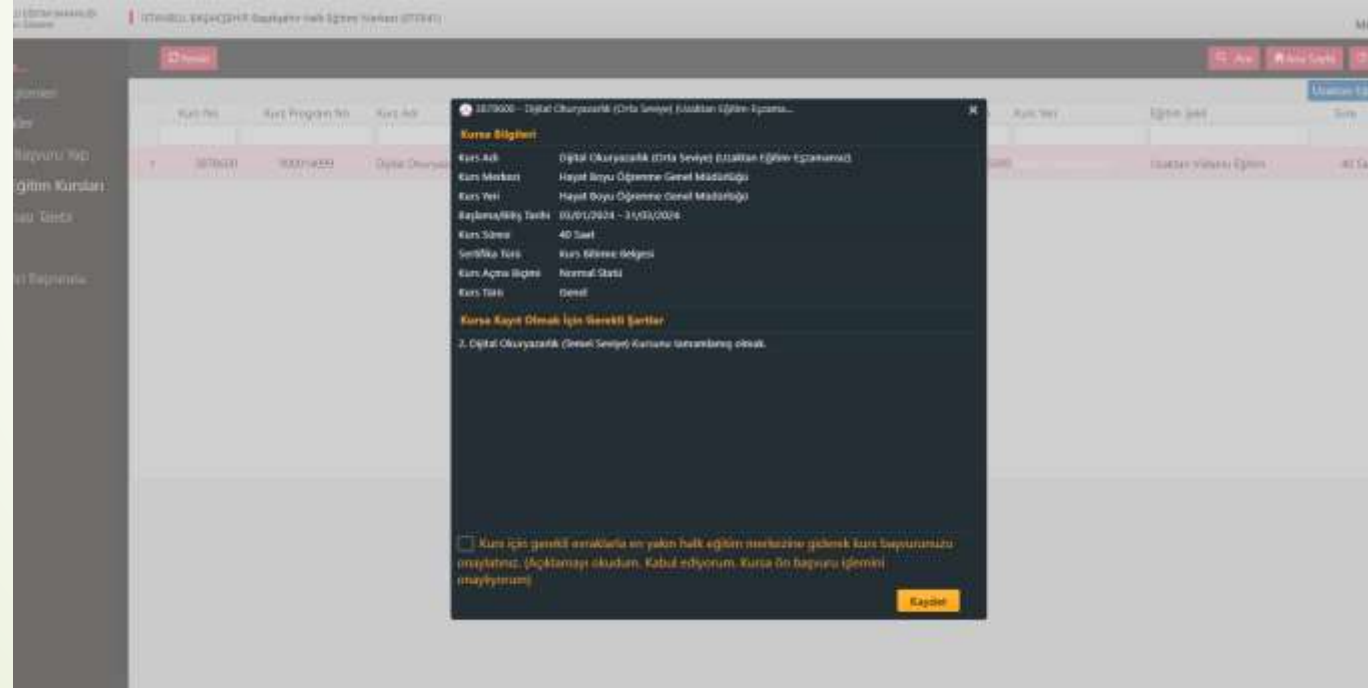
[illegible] | İSTANBUL BAŞAKŞEHİR Başakşehir Halk Eğitimi Merkezi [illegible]

Yenile

Kurs No | Kurs Program No | Kurs Adı | Kurs Yeri | Eğitim Şekli | Süre

3878600 | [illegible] | Dijital Okuryazarlık | Uzaktan Yüksek Eğitim | 40 Saat

Başvuru Yap
Eğitim Kursları
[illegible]

3878600 - Dijital Okuryazarlık (Orta Seviye) (Uzaktan Eğitim Eşzamanlı)

Kurs Bilgileri

Kurs Adı | Dijital Okuryazarlık (Orta Seviye) (Uzaktan Eğitim Eşzamanlı)
Kurs Merkezi | Hayat Boyu Öğrenme Genel Müdürlüğü
Kurs Yeri | Hayat Boyu Öğrenme Genel Müdürlüğü
Başlama/Bitiş Tarihi | 03/01/2024 - 31/03/2024
Kurs Süresi | 40 Saat
Sertifika Türü | Kurs Bitirme Belgesi
Kurs Açma Bilgisi | Normal Statü
Kurs Türü | Genel

Kursa Kayıt Olmak İçin Gerekli Şartlar

2. Dijital Okuryazarlık (Temel Seviye) Kursunu tamamlamış olmak.

Kurs için gerekli evraklarla en yakın halk eğitim merkezine giderek kurs başvurunuzu onaylatınız. (Açıklamayı okudum. Kabul ediyorum. Kursa ön başvuru işlemini onaylıyorum)

Kaydet